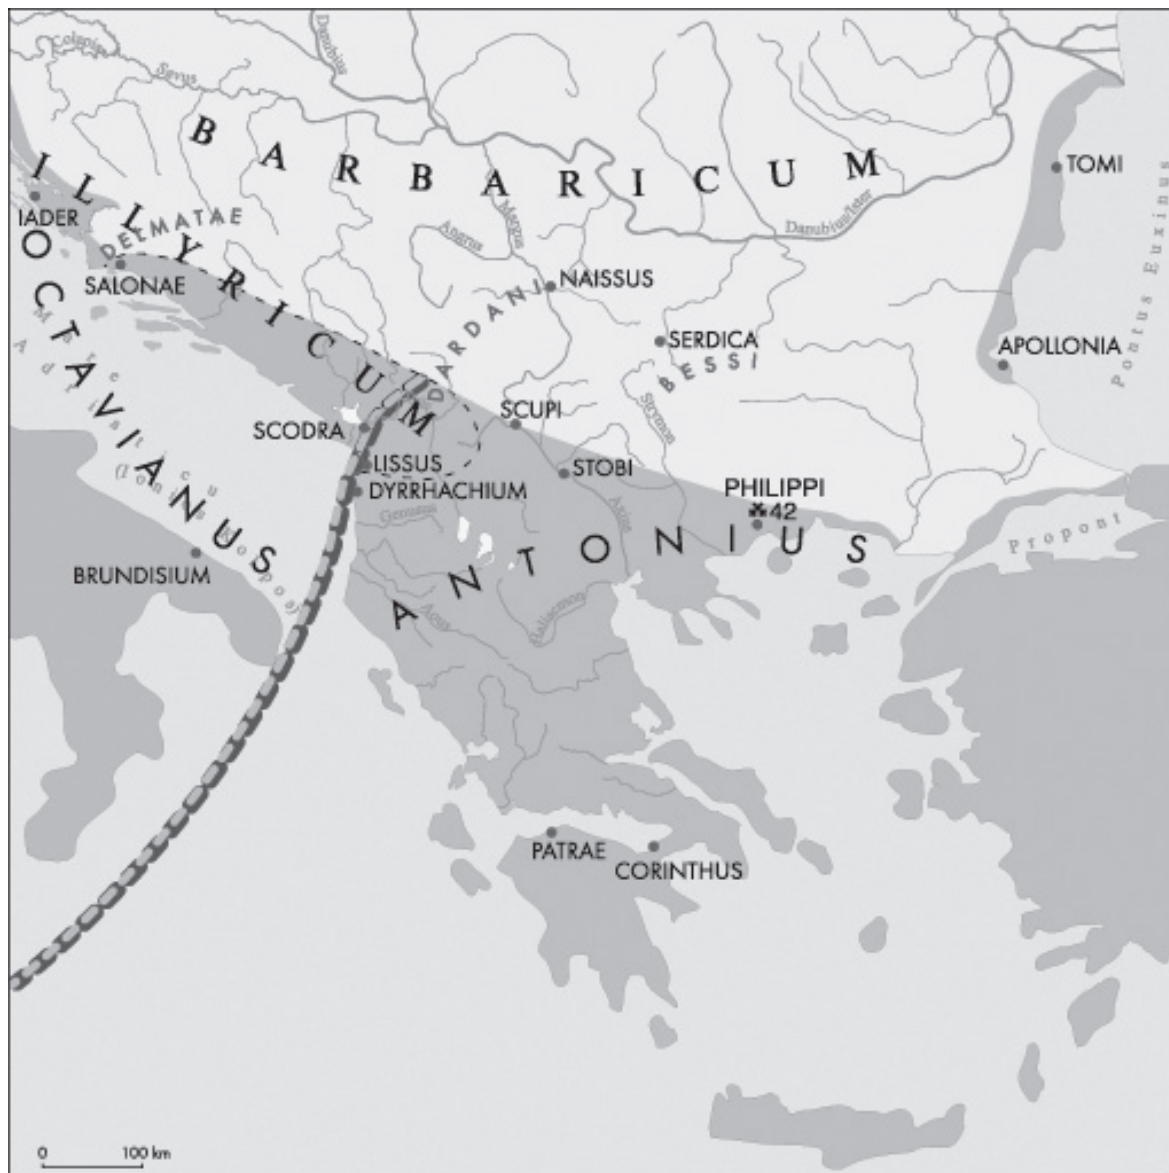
Danubius

Colapis

Savus

BARBARICUM

ILLYRICUM

OCTAVIANUS

ANTONIUS

IADER

DELMATAE

SALONAE

NAISSUS

Angrus

Margus

DARDANI

SERDICA

BESSI

Strymon

SCUPI

SCODRA

LISSUS

DYRRHACHIUM

STOBI

Axius

Genusus

Aous

Haliacmon

PHILIPPI

42

BRUNDISIUM

Ionium

PATRAE

CORINTHUS

TOMI

APOLLONIA

Pontus Euxinus

Danubius/Ister

Propont

0

100 km